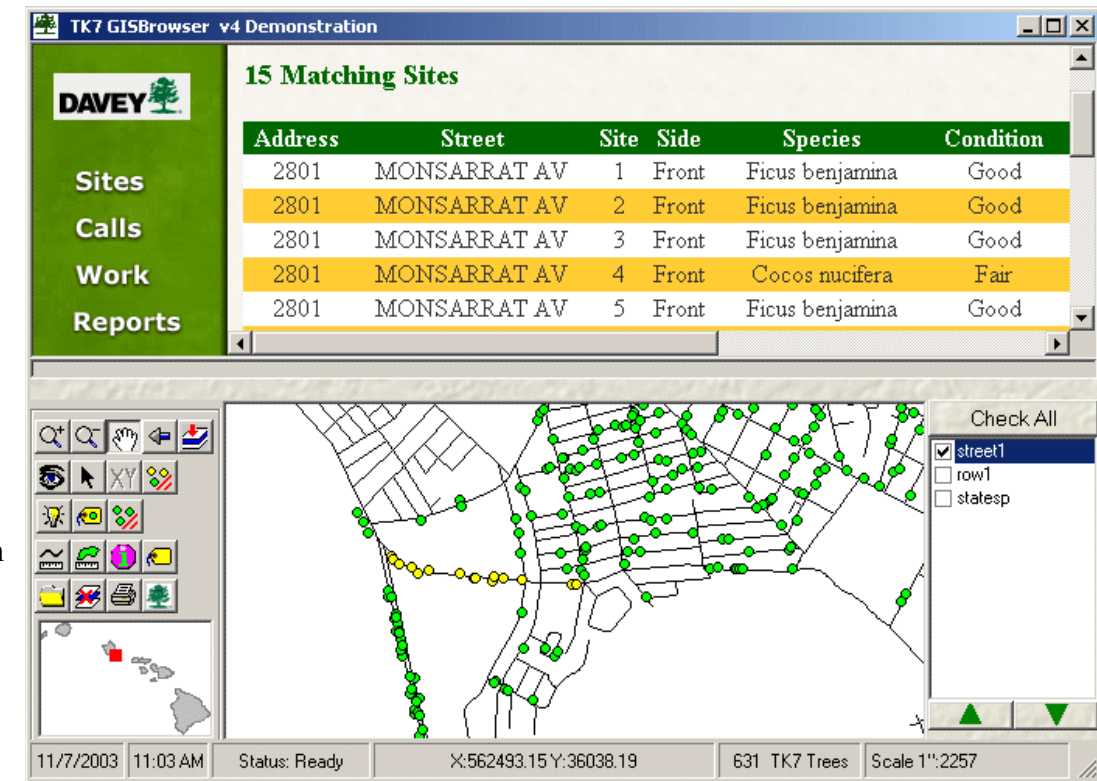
TK7 GISBrowser v4 Demonstration

DAVEY

Sites
Calls
Work
Reports

15 Matching Sites

| Address | Street | Site | Side | Species | Condition |
|---|---|---|---|---|---|
| 2801 | MONSARRAT AV | 1 | Front | Ficus benjamina | Good |
| 2801 | MONSARRAT AV | 2 | Front | Ficus benjamina | Good |
| 2801 | MONSARRAT AV | 3 | Front | Ficus benjamina | Good |
| 2801 | MONSARRAT AV | 4 | Front | Cocos nucifera | Fair |
| 2801 | MONSARRAT AV | 5 | Front | Ficus benjamina | Good |

XY

Check All
street1
row1
statesp

11/7/2003 | 11:03 AM | Status: Ready | X:562493.15 Y:36038.19 | 631 TK7 Trees | Scale 1":2257